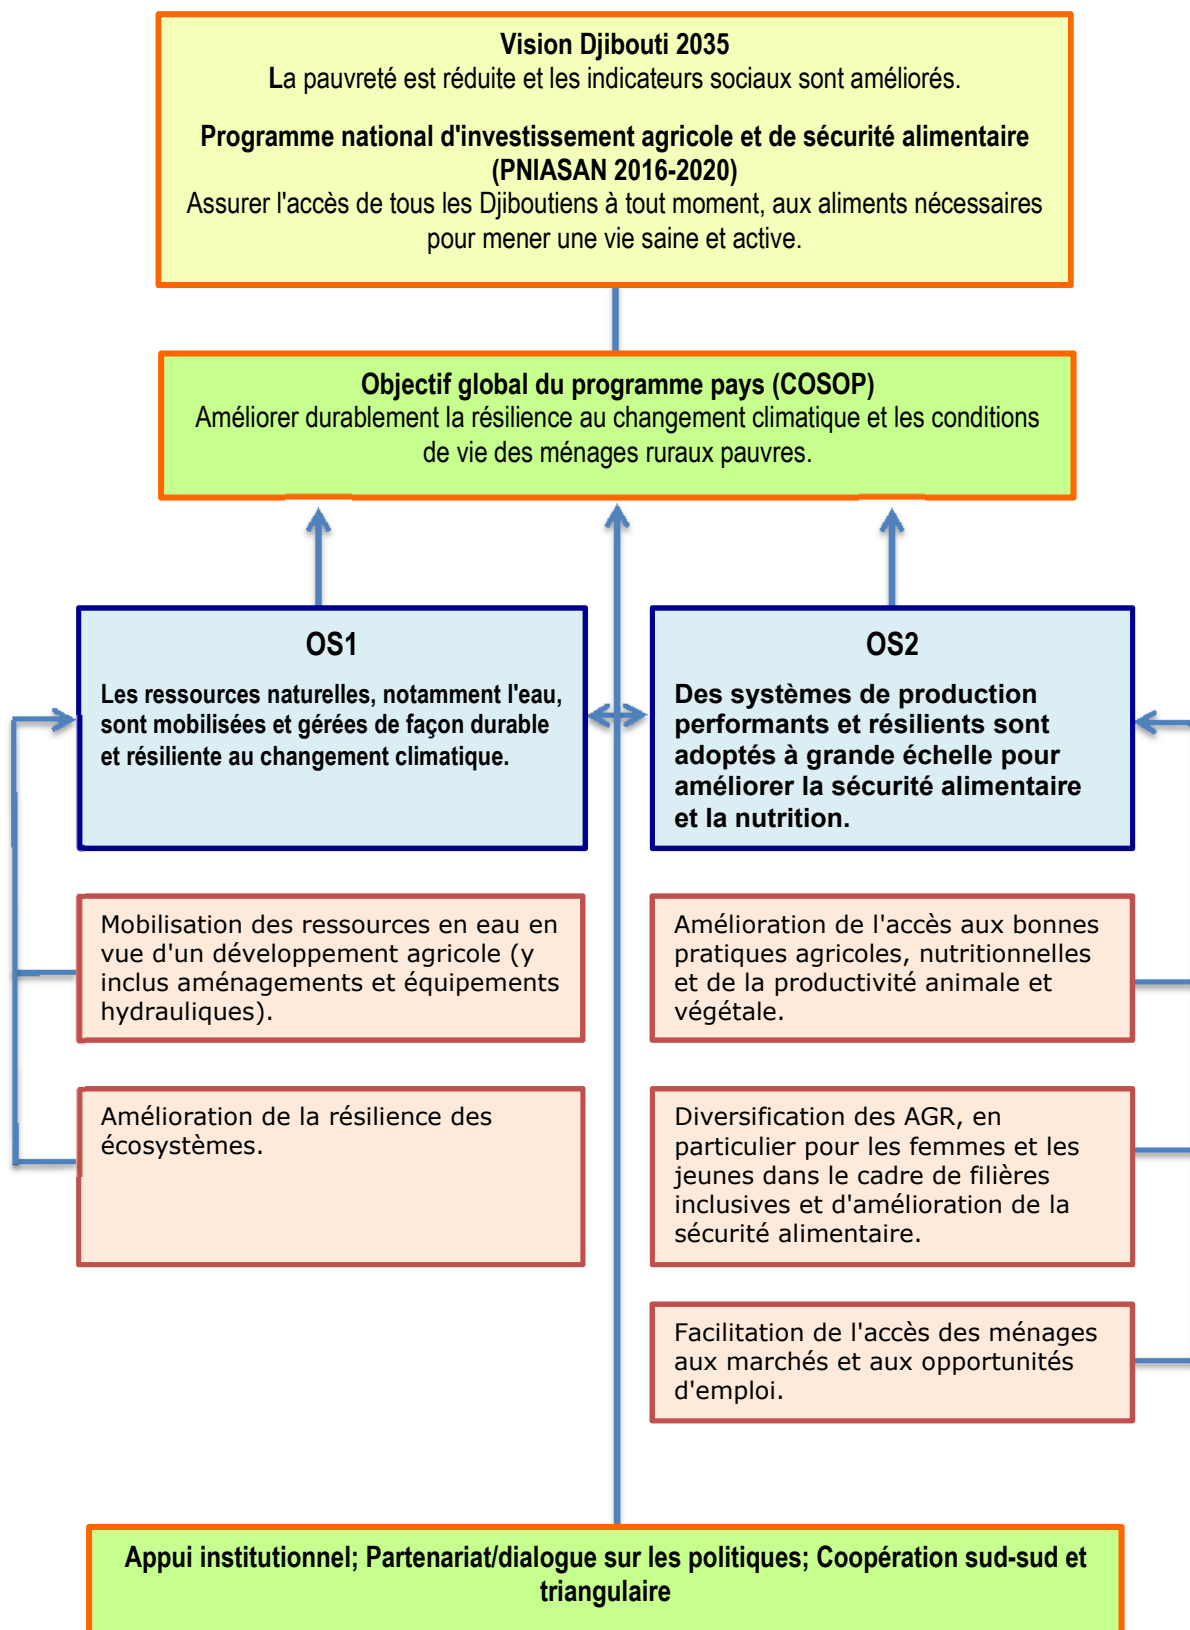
Vision Djibouti 2035
La pauvreté est réduite et les indicateurs sociaux sont améliorés.

Programme national d'investissement agricole et de sécurité alimentaire (PNIASAN 2016-2020)
Assurer l'accès de tous les Djiboutiens à tout moment, aux aliments nécessaires pour mener une vie saine et active.

Objectif global du programme pays (COSOP)
Améliorer durablement la résilience au changement climatique et les conditions de vie des ménages ruraux pauvres.

OS1
Les ressources naturelles, notamment l'eau, sont mobilisées et gérées de façon durable et résiliente au changement climatique.

Mobilisation des ressources en eau en vue d'un développement agricole (y inclus aménagements et équipements hydrauliques).

Amélioration de la résilience des écosystèmes.

OS2
Des systèmes de production performants et résilients sont adoptés à grande échelle pour améliorer la sécurité alimentaire et la nutrition.

Amélioration de l'accès aux bonnes pratiques agricoles, nutritionnelles et de la productivité animale et végétale.

Diversification des AGR, en particulier pour les femmes et les jeunes dans le cadre de filières inclusives et d'amélioration de la sécurité alimentaire.

Facilitation de l'accès des ménages aux marchés et aux opportunités d'emploi.

Appui institutionnel; Partenariat/dialogue sur les politiques; Coopération sud-sud et triangulaire